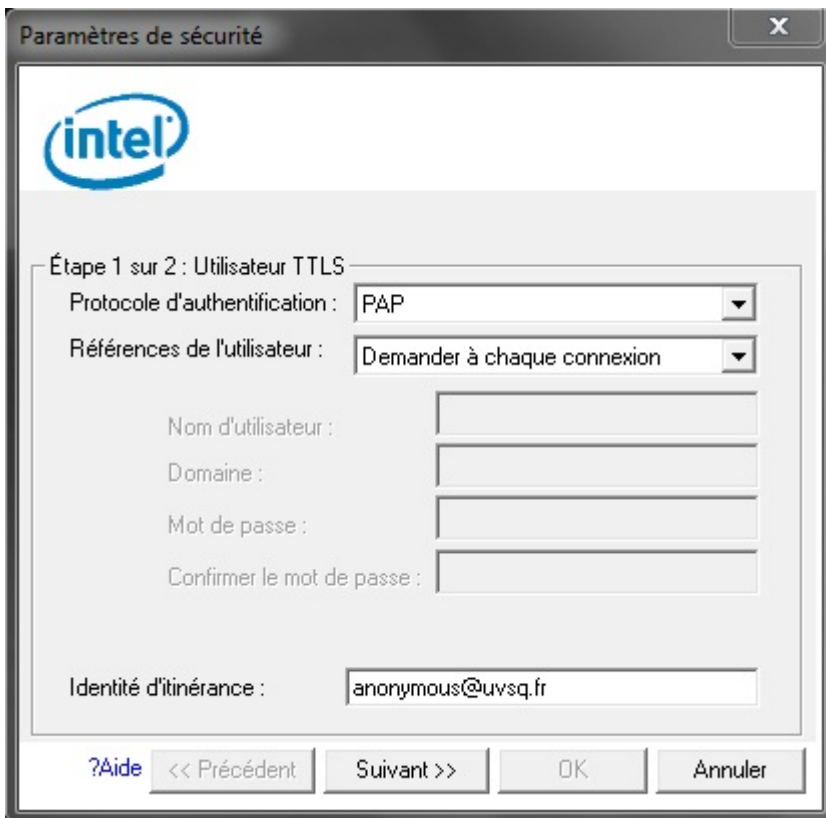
Paramètres de sécurité

X

intel

Étape 1 sur 2 : Utilisateur TTLS

Protocole d'authentification : PAP

Références de l'utilisateur : Demander à chaque connexion

Nom d'utilisateur :

Domaine :

Mot de passe :

Confirmer le mot de passe :

Identité d'itinérance : anonymous@uvsq.fr

?Aide
<< Précédent
Suivant >>
OK
Annuler